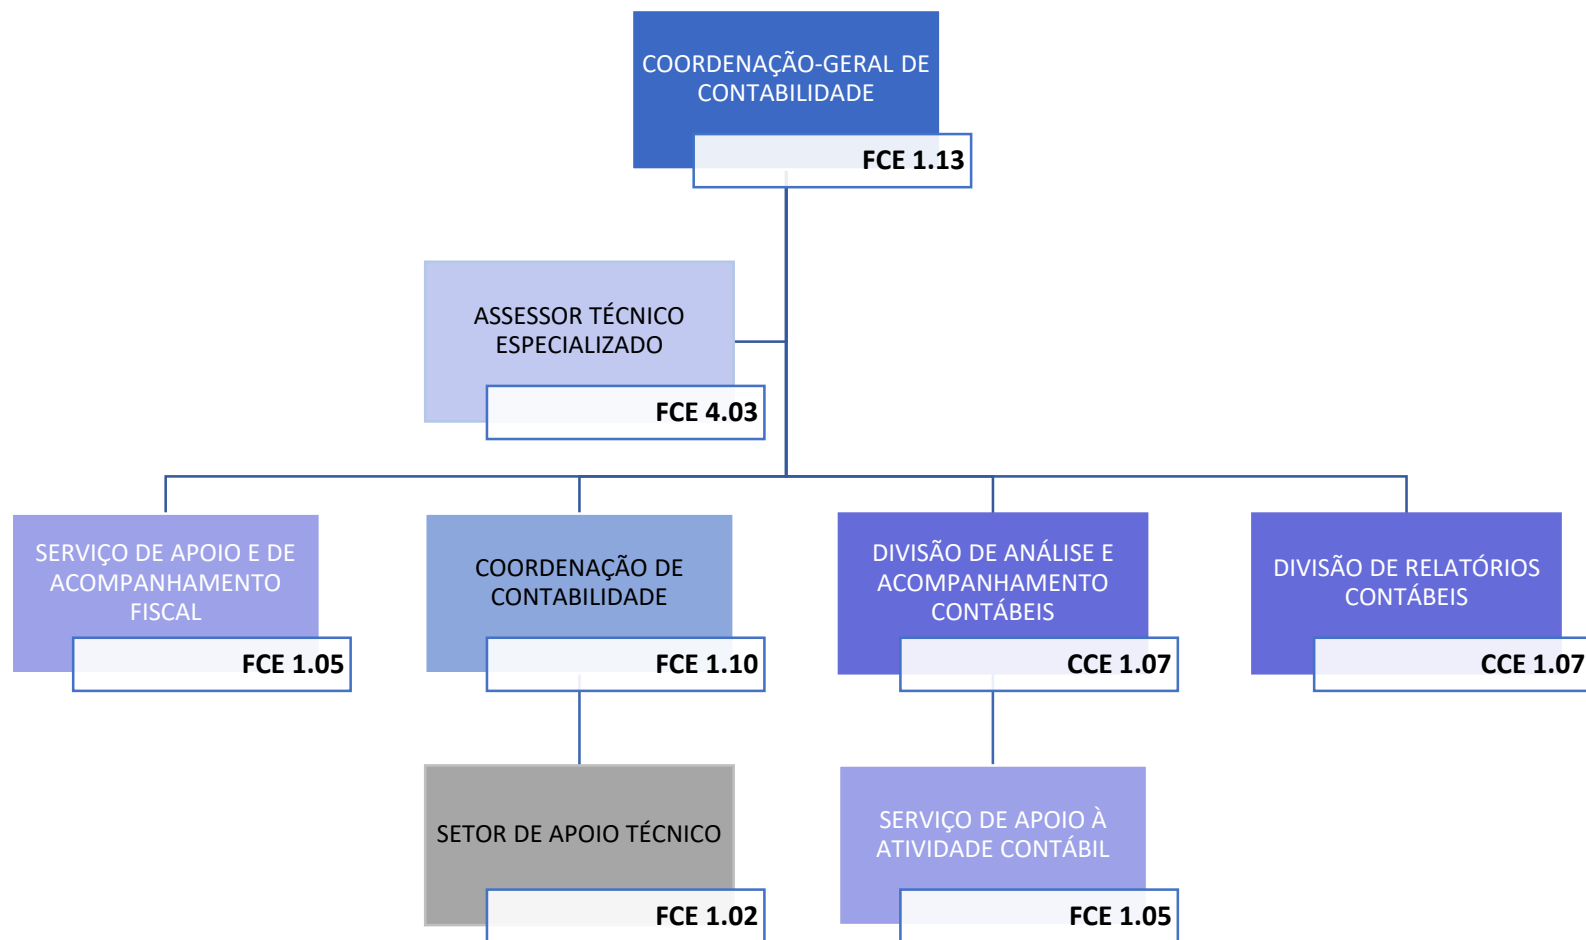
COORDENAÇÃO-GERAL DE CONTABILIDADE
FCE 1.13

ASSESSOR TÉCNICO ESPECIALIZADO
FCE 4.03

SERVIÇO DE APOIO E DE ACOMPANHAMENTO FISCAL
FCE 1.05

COORDENAÇÃO DE CONTABILIDADE
FCE 1.10

DIVISÃO DE ANÁLISE E ACOMPANHAMENTO CONTÁBEIS
CCE 1.07

DIVISÃO DE RELATÓRIOS CONTÁBEIS
CCE 1.07

SETOR DE APOIO TÉCNICO
FCE 1.02

SERVIÇO DE APOIO À ATIVIDADE CONTÁBIL
FCE 1.05